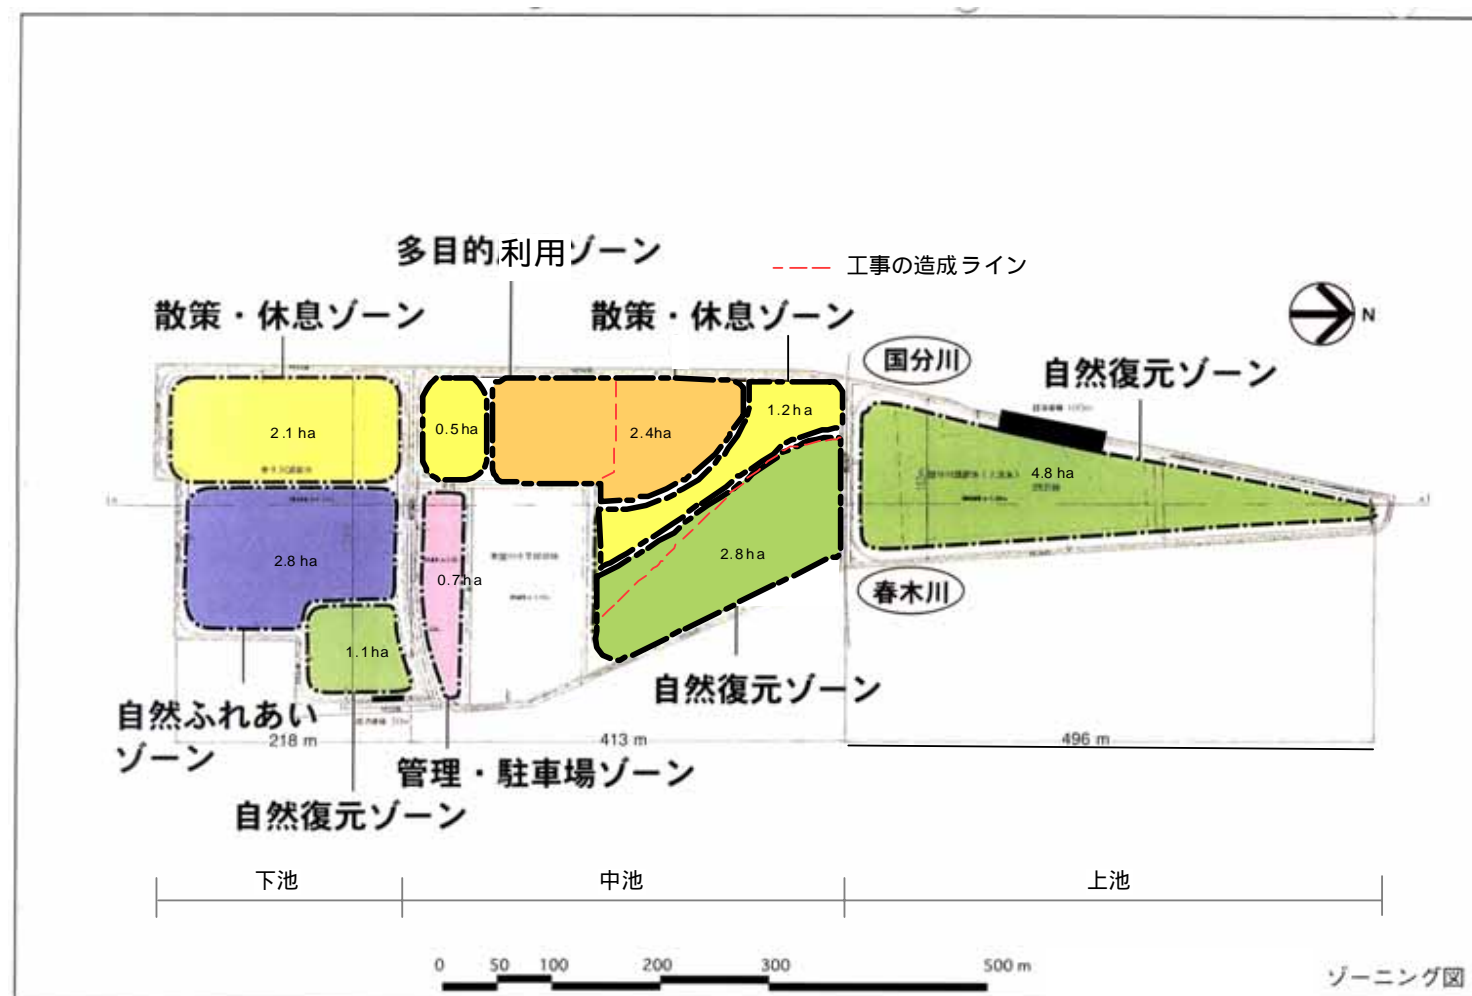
多目的利用ゾーン

工事の造成ライン

散策・休息ゾーン

散策・休息ゾーン

N

国分川

自然復元ゾーン

2.1 ha

0.5 ha

2.4ha

1.2ha

4.8 ha

2.8 ha

0.7 ha

2.8ha

1.1ha

春木川

自然復元ゾーン

自然ふれあいゾーン

218 m

413 m

496 m

管理・駐車場ゾーン

自然復元ゾーン

下池

中池

上池

0 50 100 200 300 500 m

ゾーニング図